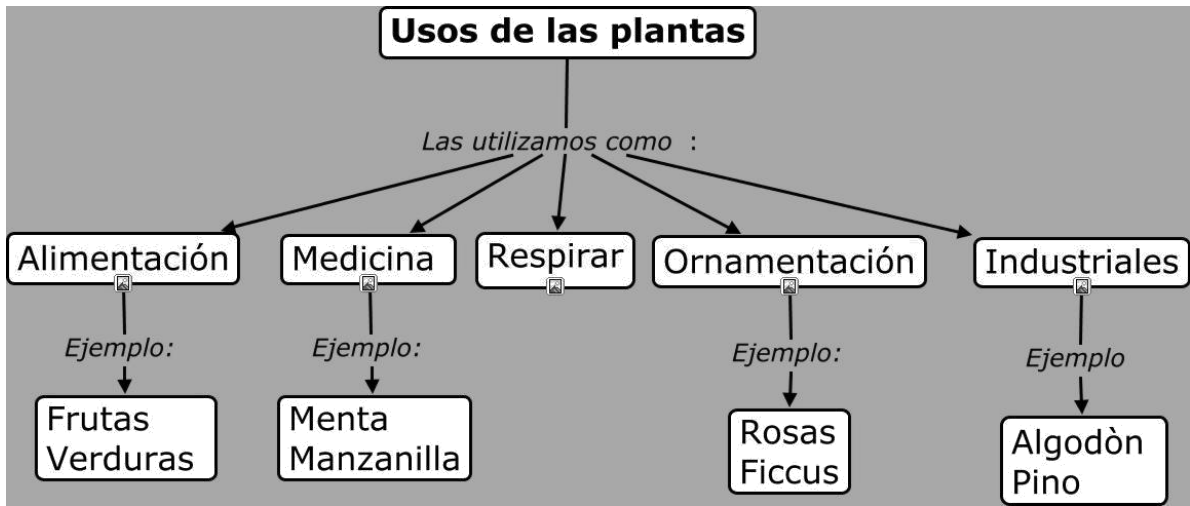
Usos de las plantas

Las utilizamos como :

Alimentación

Medicina

Respirar

Ornamentación

Industriales

Ejemplo:

Ejemplo:

Ejemplo:

Ejemplo

Frutas
Verduras

Menta
Manzanilla

Rosas
Ficcus

Algodòn
Pino